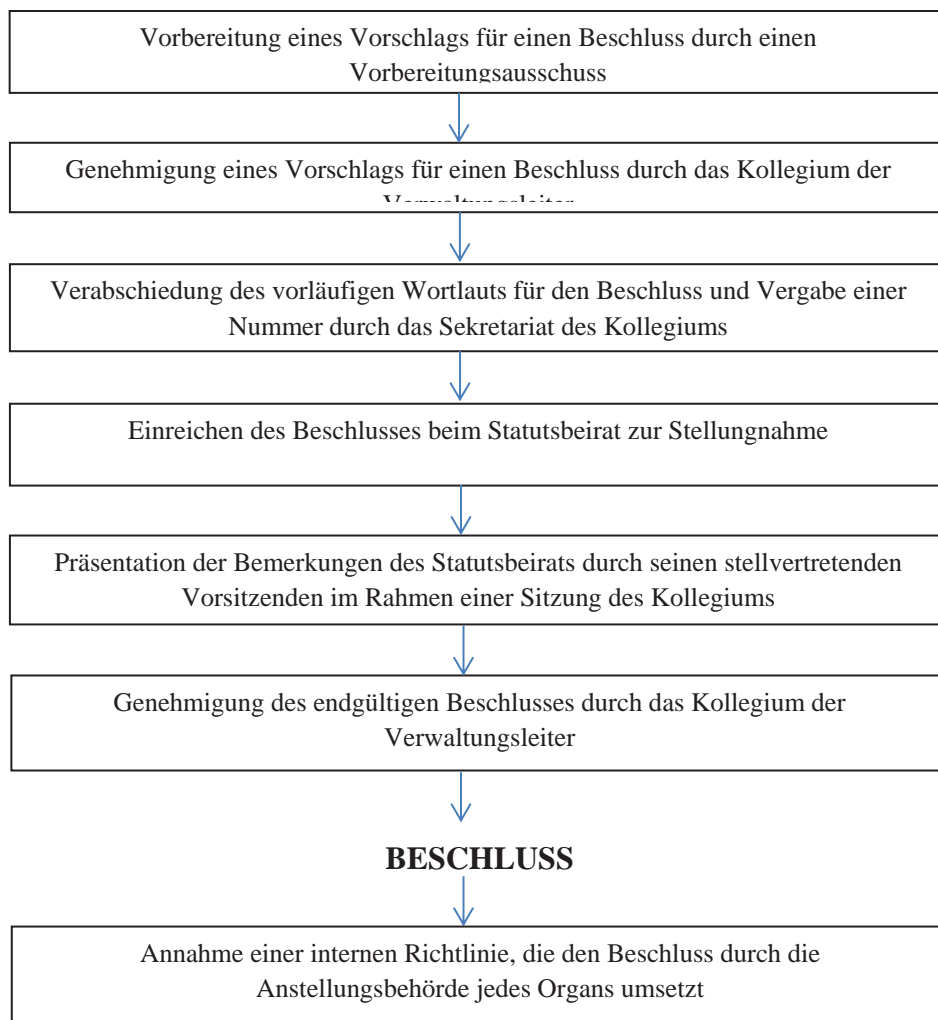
Vorbereitung eines Vorschlags für einen Beschluss durch einen Vorbereitungsausschuss

Genehmigung eines Vorschlags für einen Beschluss durch das Kollegium der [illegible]

Verabschiedung des vorläufigen Wortlauts für den Beschluss und Vergabe einer Nummer durch das Sekretariat des Kollegiums

Einreichen des Beschlusses beim Statutsbeirat zur Stellungnahme

Präsentation der Bemerkungen des Statutsbeirats durch seinen stellvertretenden Vorsitzenden im Rahmen einer Sitzung des Kollegiums

Genehmigung des endgültigen Beschlusses durch das Kollegium der Verwaltungsleiter

BESCHLUSS

Annahme einer internen Richtlinie, die den Beschluss durch die Anstellungsbehörde jedes Organs umsetzt